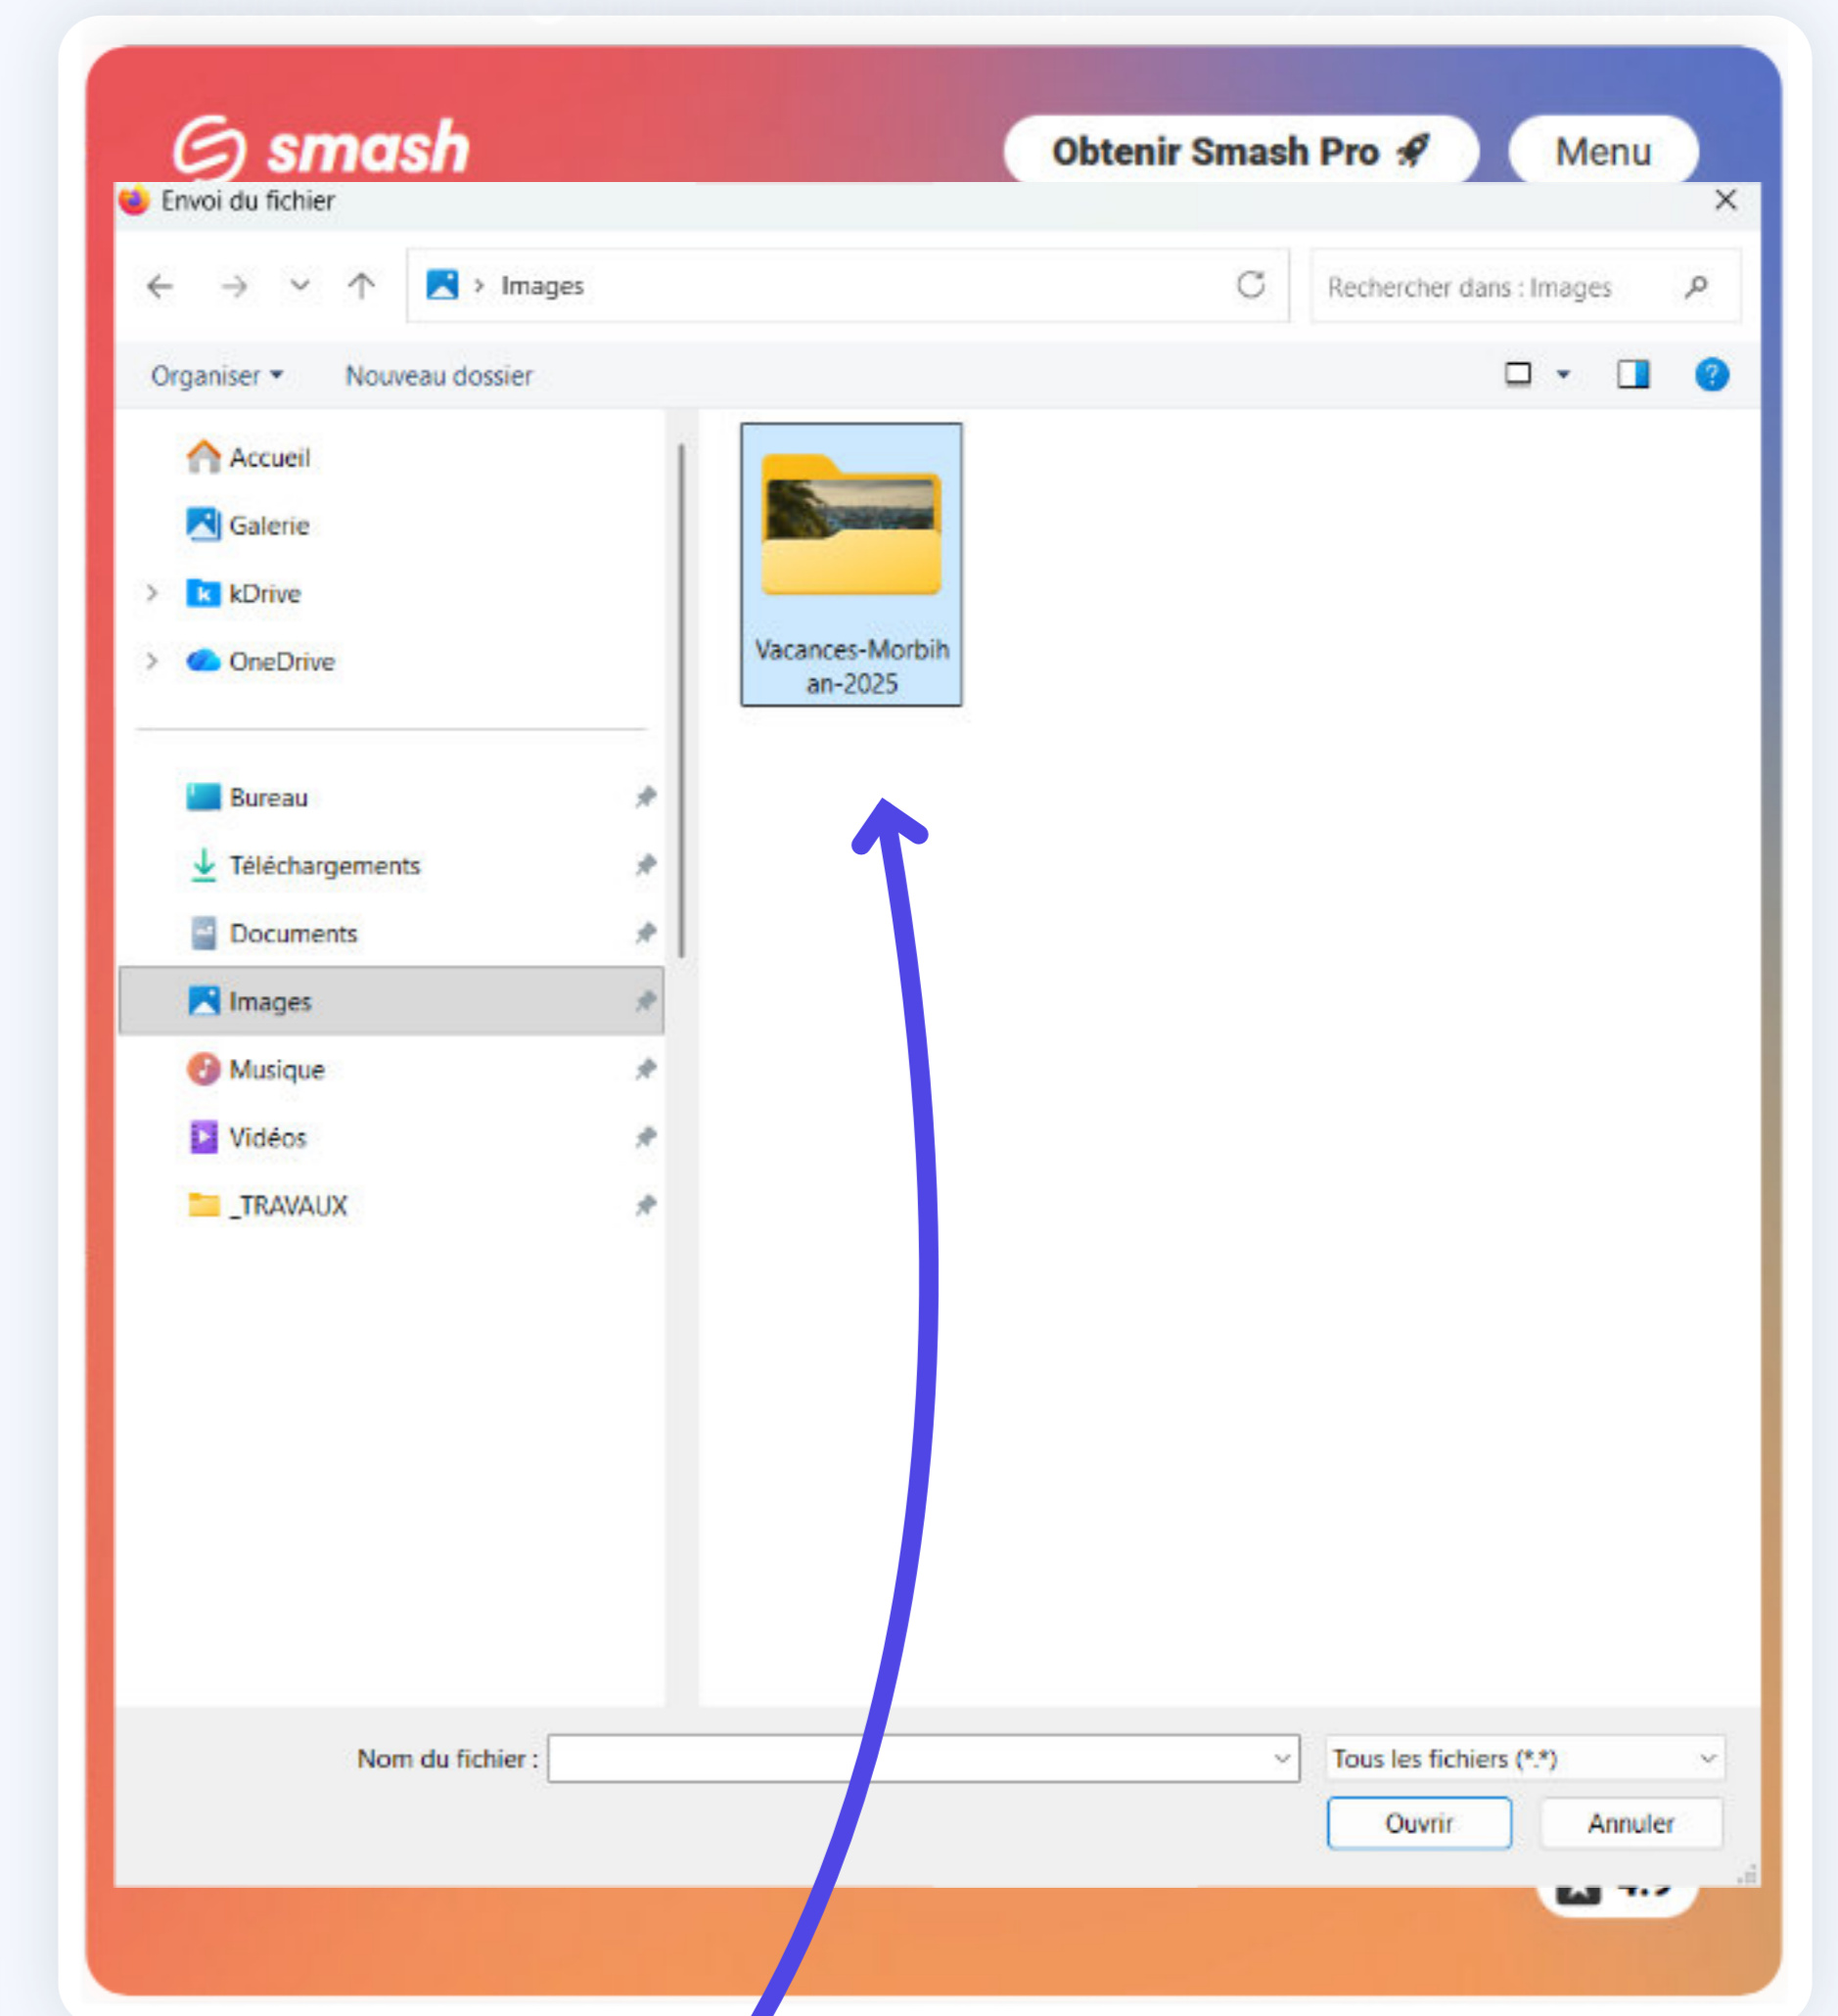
smash

Obtenir Smash Pro 🚀

Menu

Envoi du fichier

Images

Rechercher dans : Images

Organiser ▾

Nouveau dossier

Accueil

Galerie

kDrive

OneDrive

Bureau

Téléchargements

Documents

Images

Musique

Vidéos

_TRAVAUX

Vacances-Morbihan-2025

Nom du fichier :

Tous les fichiers (*.*)

Ouvrir

Annuler